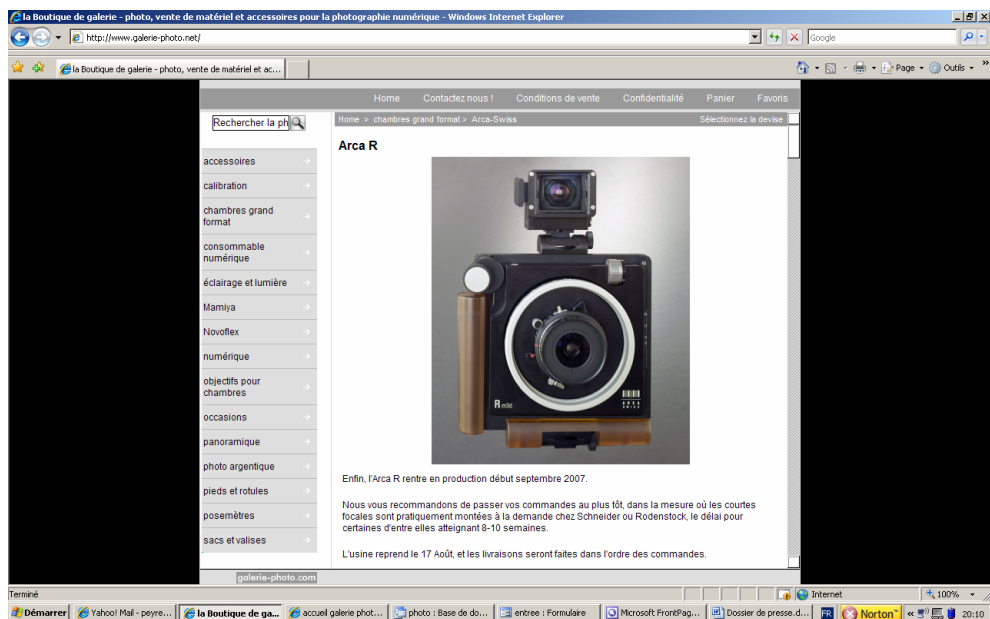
la Boutique de galerie - photo, vente de matériel et accessoires pour la photographie numérique - Windows Internet Explorer

http://www.galerie-photo.net/

Google

la Boutique de galerie - photo, vente de matériel et ac...

Page · Outils ·

Home Contactez nous ! Conditions de vente Confidentialité Panier Favoris

Rechercher la ph

Home > chambres grand format > Arca-Swiss

Sélectionnez la devise

Arca R

accessoires

calibration

chambres grand format

consommable numérique

éclairage et lumière

Mamiya

Novoflex

numérique

objectifs pour chambres

occasions

panoramique

photo argentique

pieds et rotules

posemètres

sacs et valises

R m6d

ARCA SWISS

Enfin, l'Arca R rentre en production début septembre 2007.

Nous vous recommandons de passer vos commandes au plus tôt, dans la mesure où les courtes focales sont pratiquement montées à la demande chez Schneider ou Rodenstock, le délai pour certaines d'entre elles atteignant 8-10 semaines.

L'usine reprend le 17 Août, et les livraisons seront faites dans l'ordre des commandes.

galerie-photo.com

Terminé

Internet

100%

Démarrer

Yahoo! Mail - peyre...

la Boutique de ga...

accueil galerie phot...

photo : Base de do...

entree : Formulaire

Microsoft FrontPag...

Dossier de presse.d...

FR

Norton

20:10